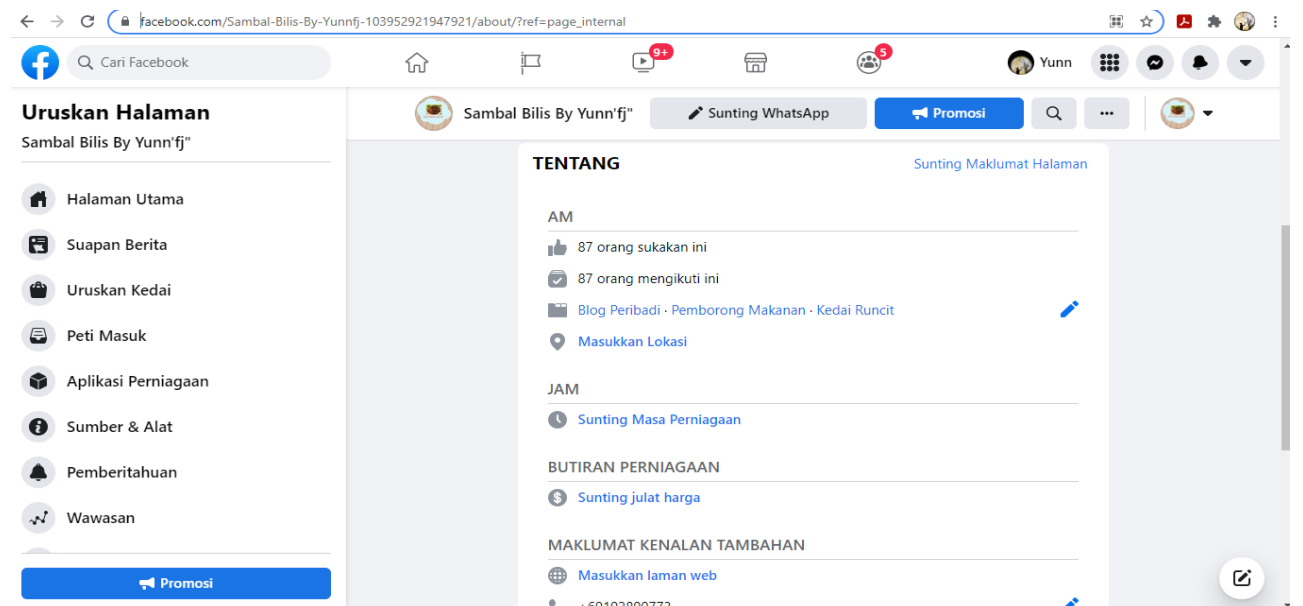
facebook.com/Sambal-Bilis-By-Yunnfj-103952921947921/about/?ref=page_internal

Cari Facebook

9+

5

Yunn

Uruskan Halaman

Sambal Bilis By Yunn'fj"

Halaman Utama

Suapan Berita

Uruskan Kedai

Peti Masuk

Aplikasi Perniagaan

Sumber & Alat

Pemberitahuan

Wawasan

Promosi

Sambal Bilis By Yunn'fj"

Sunting WhatsApp

Promosi

TENTANG

Sunting Maklumat Halaman

AM

87 orang sukakan ini

87 orang mengikuti ini

Blog Peribadi · Pemborong Makanan · Kedai Runcit

Masukkan Lokasi

JAM

Sunting Masa Perniagaan

BUTIRAN PERNIAGAAN

Sunting julat harga

MAKLUMAT KENALAN TAMBAHAN

Masukkan laman web

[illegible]